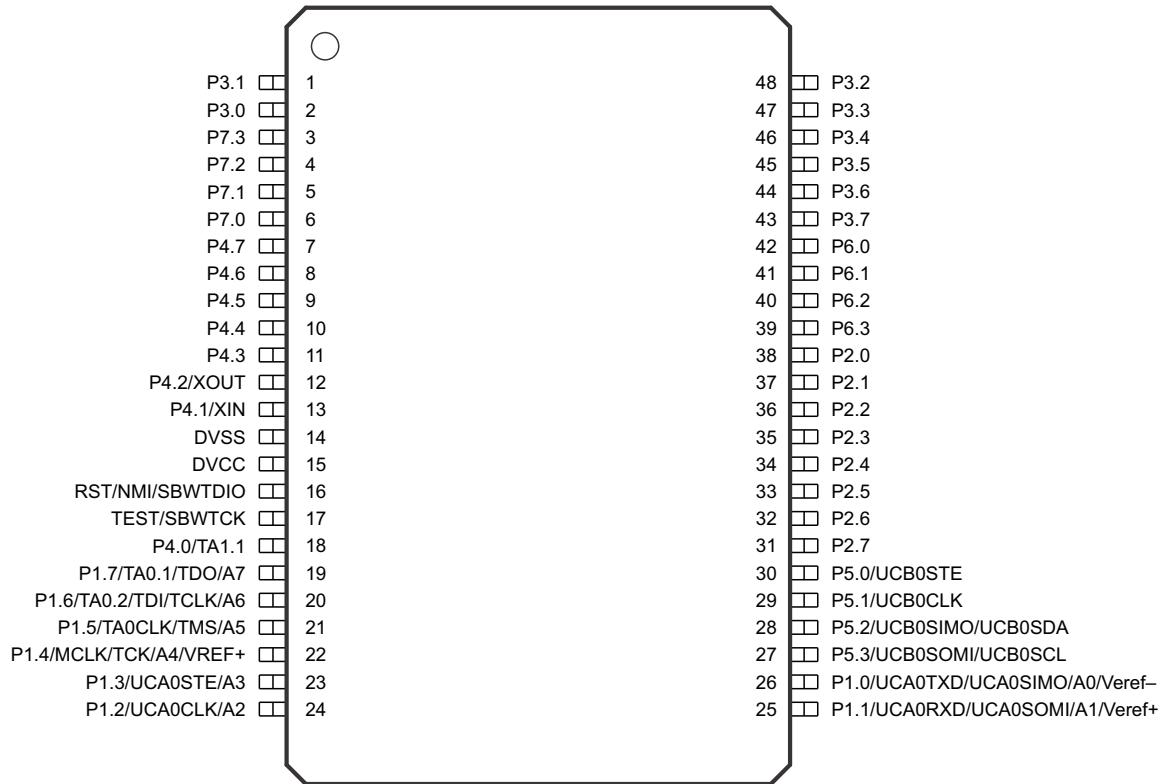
P3.1 1
P3.0 2
P7.3 3
P7.2 4
P7.1 5
P7.0 6
P4.7 7
P4.6 8
P4.5 9
P4.4 10
P4.3 11
P4.2/XOUT 12
P4.1/XIN 13
DVSS 14
DVCC 15
RST/NMI/SBWTDIO 16
TEST/SBWTCK 17
P4.0/TA1.1 18
P1.7/TA0.1/TDO/A7 19
P1.6/TA0.2/TDI/TCLK/A6 20
P1.5/TA0CLK/TMS/A5 21
P1.4/MCLK/TCK/A4/VREF+ 22
P1.3/UCA0STE/A3 23
P1.2/UCA0CLK/A2 24

48 P3.2
47 P3.3
46 P3.4
45 P3.5
44 P3.6
43 P3.7
42 P6.0
41 P6.1
40 P6.2
39 P6.3
38 P2.0
37 P2.1
36 P2.2
35 P2.3
34 P2.4
33 P2.5
32 P2.6
31 P2.7
30 P5.0/UCB0STE
29 P5.1/UCB0CLK
28 P5.2/UCB0SIMO/UCB0SDA
27 P5.3/UCB0SOMI/UCB0SCL
26 P1.0/UCA0TXD/UCA0SIMO/A0/Veref–
25 P1.1/UCA0RXD/UCA0SOMI/A1/Veref+